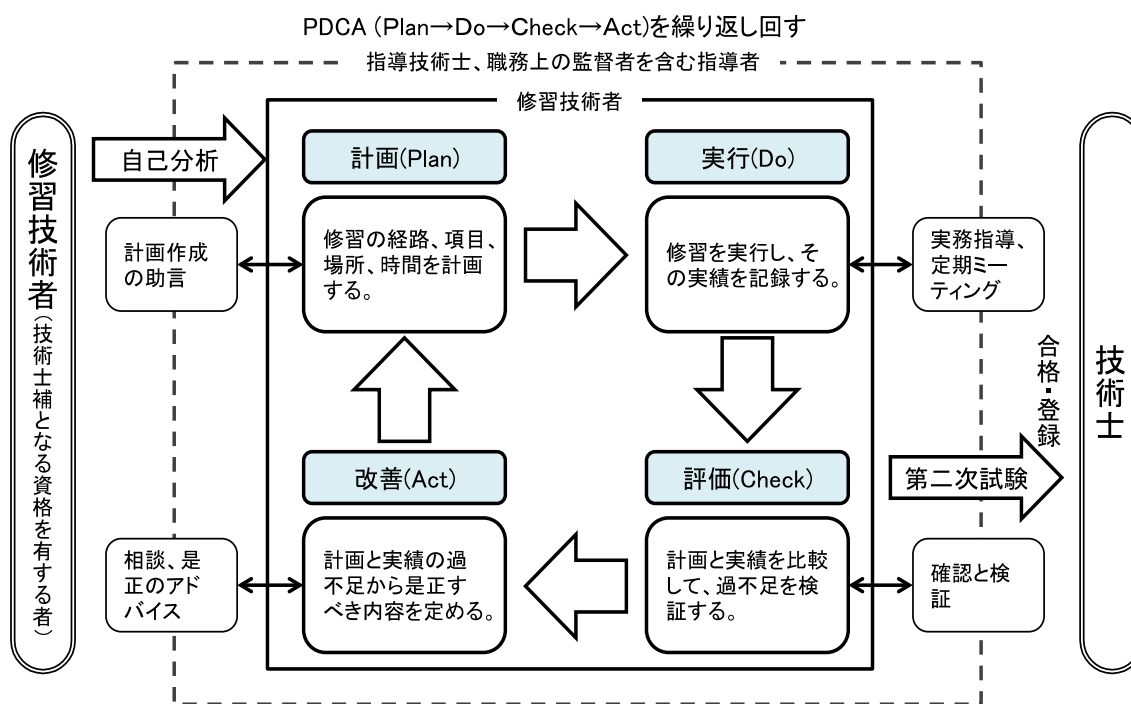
PDCA (Plan→Do→Check→Act)を繰り返し回す

指導技術士、職務上の監督者を含む指導者

修習技術者

修習技術者（技術士補となる資格を有する者）

自己分析

計画(Plan)

修習の経路、項目、場所、時間を計画する。

計画作成の助言

実行(Do)

修習を実行し、その実績を記録する。

実務指導、定期ミーティング

評価(Check)

計画と実績を比較して、過不足を検証する。

確認と検証

改善(Act)

計画と実績の過不足から是正すべき内容を定める。

相談、是正のアドバイス

合格・登録

第二次試験

技術士